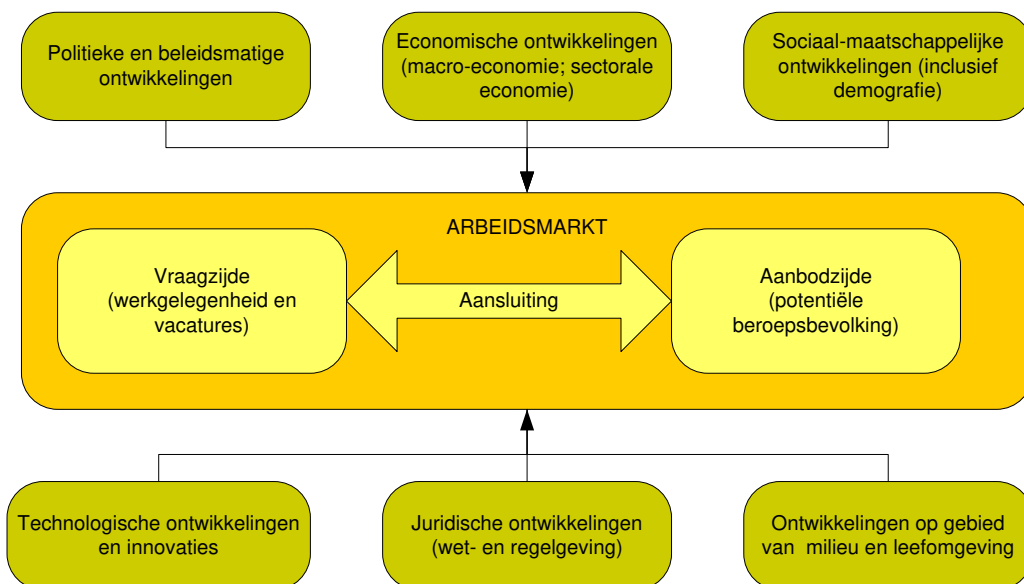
Politieke en beleidsmatige ontwikkelingen

Economische ontwikkelingen (macro-economie; sectorale economie)

Sociaal-maatschappelijke ontwikkelingen (inclusief demografie)

ARBEIDSMARKT

Vraagzijde (werkgelegenheid en vacatures)

Aansluiting

Aanbodzijde (potentiële beroepsbevolking)

Technologische ontwikkelingen en innovaties

Juridische ontwikkelingen (wet- en regelgeving)

Ontwikkelingen op gebied van milieu en leefomgeving